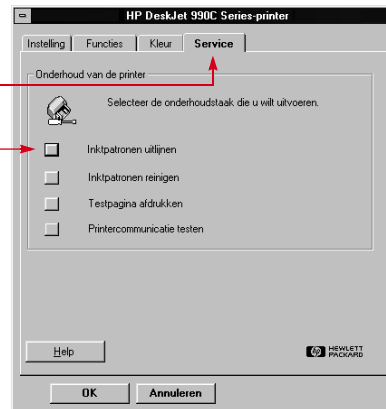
HP DeskJet 990C Series-printer

Instelling | Functies | Kleur | Service

Onderhoud van de printer

Selecteer de onderhoudstaak die u wilt uitvoeren.

Inktpatronen uitlijnen

Inktpatronen reinigen

Testpagina afdrukken

Printercommunicatie testen

Help

HEWLETT PACKARD

OK

Annuleren